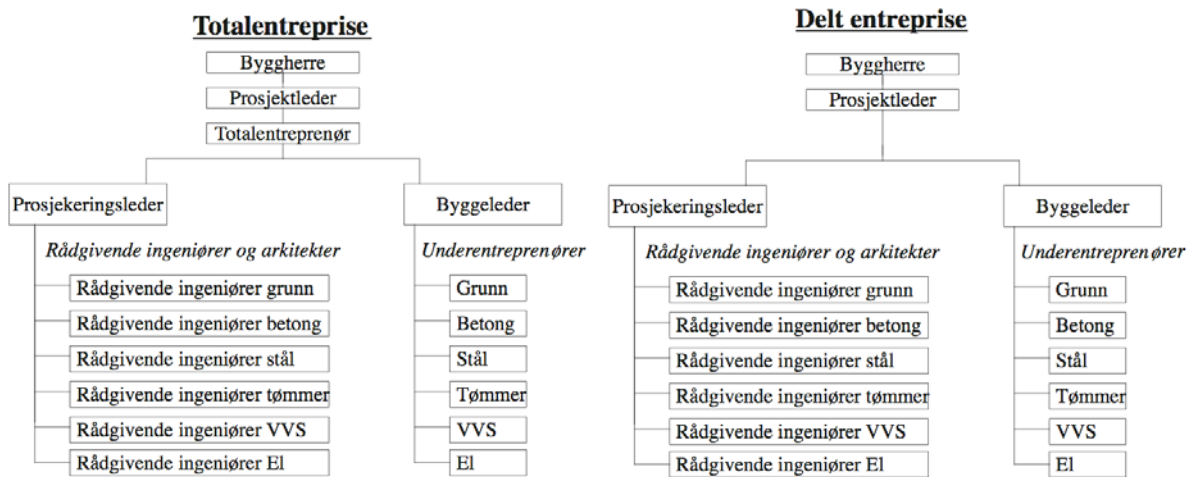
Totalentreprise

Byggherre

Prosjektleder

Totalentreprenør

Prosjekeringsleder

Rådgivende ingeniører og arkitekter

Rådgivende ingeniører grunn

Rådgivende ingeniører betong

Rådgivende ingeniører stål

Rådgivende ingeniører tømmer

Rådgivende ingeniører VVS

Rådgivende ingeniører El

Byggeleder

Underentreprenører

Grunn

Betong

Stål

Tømmer

VVS

El

Delt entreprise

Byggherre

Prosjektleder

Prosjekeringsleder

Rådgivende ingeniører og arkitekter

Rådgivende ingeniører grunn

Rådgivende ingeniører betong

Rådgivende ingeniører stål

Rådgivende ingeniører tømmer

Rådgivende ingeniører VVS

Rådgivende ingeniører El

Byggeleder

Underentreprenører

Grunn

Betong

Stål

Tømmer

VVS

El